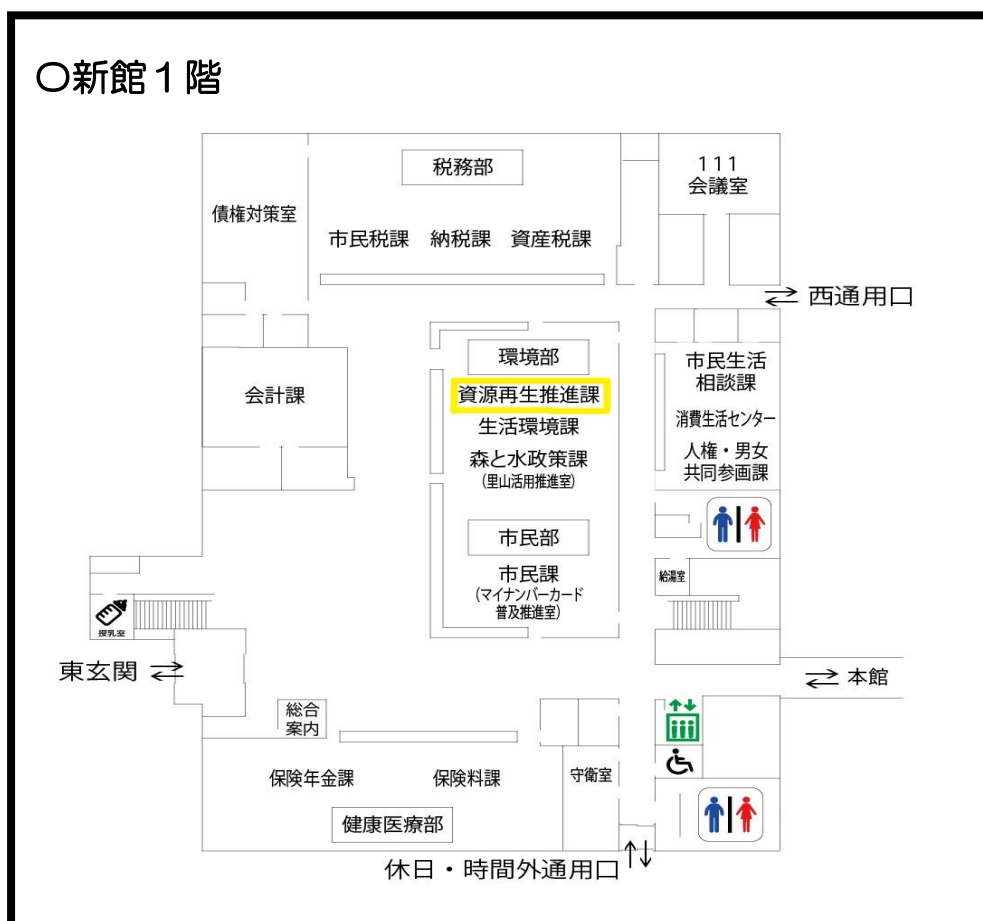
○新館１階

税務部

111
会議室

債権対策室

市民税課　納税課　資産税課

⇄ 西通用口

環境部

市民生活
相談課

会計課

資源再生推進課

消費生活センター

生活環境課

人権・男女
共同参画課

森と水政策課
(里山活用推進室)

市民部

市民課
(マイナンバーカード
普及推進室)

給湯室

授乳室

東玄関 ⇄

⇄ 本館

総合
案内

保険年金課　保険料課

守衛室

健康医療部

休日・時間外通用口 ↑↓